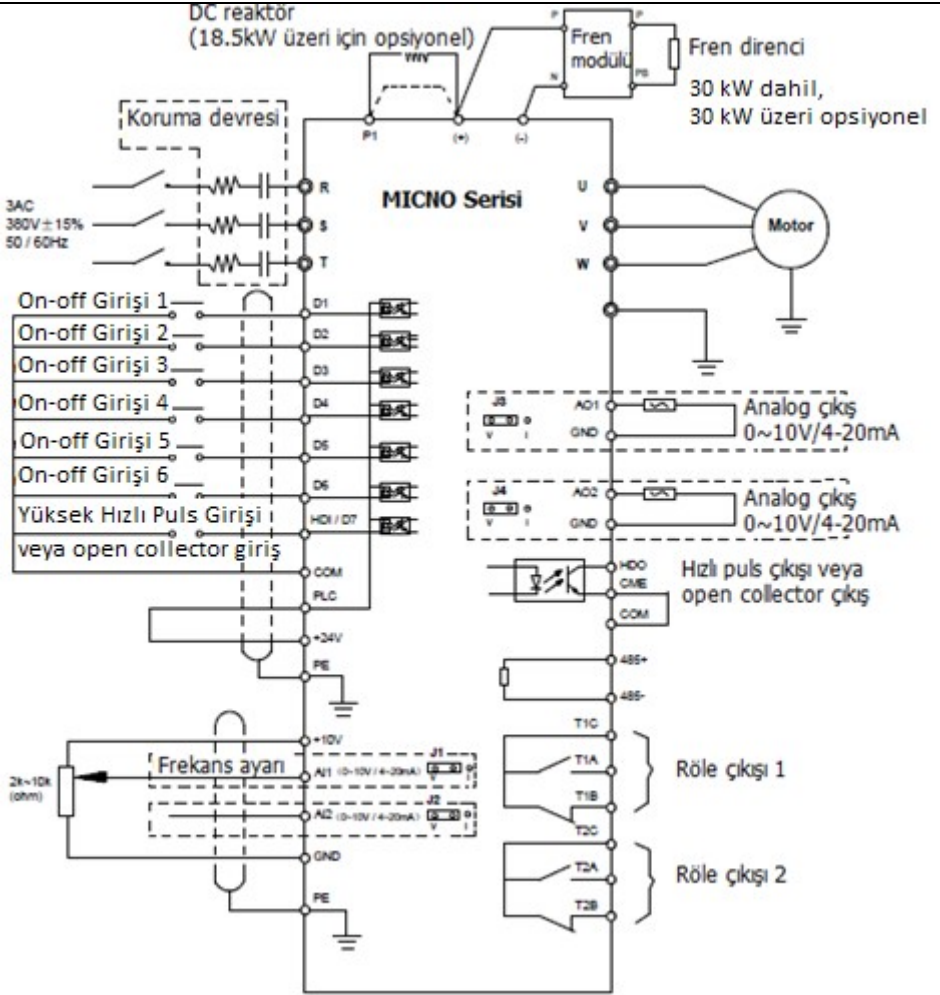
DC reaktör
(18.5kW üzeri için opsiyonel)

Fren modülü

P
P
N
PB

Fren direnci

30 kW dahil,
30 kW üzeri opsiyonel

Koruma devresi

P1
(+)
(-)

3AC
380V ± 15%
50 / 60Hz

R
S
T

MICNO Serisi

U
V
W

Motor

On-off Girişi 1
D1
On-off Girişi 2
D2
On-off Girişi 3
D3
On-off Girişi 4
D4
On-off Girişi 5
D5
On-off Girişi 6
D6
Yüksek Hızlı Puls Girişi
veya open collector giriş
HDI / D7
COM
PLC
+24V
PE

J3
V I
AO1
GND
Analog çıkış
0~10V/4-20mA

J4
V I
AO2
GND
Analog çıkış
0~10V/4-20mA

HDO
CME
COM
Hızlı puls çıkışı veya
open collector çıkış

485+
485-

2k~10k
(ohm)

+10V
Frekans ayarı
AI1 (0-10V / 4-20mA)
J1
V I
AI2 (0-10V / 4-20mA)
J2
V I
GND
PE

T1C
T1A
T1B
T2C
Röle çıkışı 1

T2A
T2B
Röle çıkışı 2